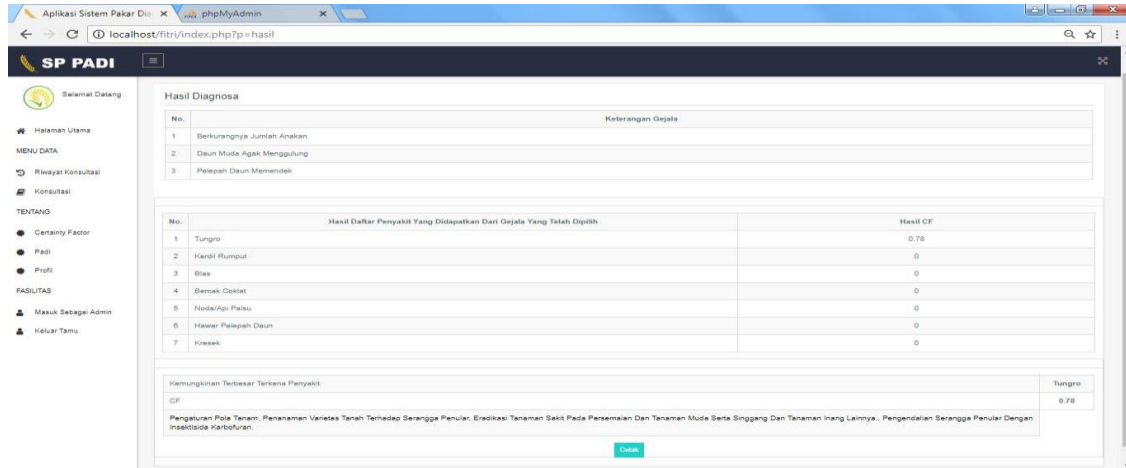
Aplikasi Sistem Pakar Di ×
phpMyAdmin ×
localhost/fitri/index.php?p=hasil

SP PADI

Salamat Datang

Halaman Utama
MENU DATA
Riwayat Konsultasi
Konsultasi
TENTANG
Certainty Factor
Padi
Profil
FASILITAS
Masuk Sebagai Admin
Keluar Tamu

Hasil Diagnosa

| No. | Keterangan Gejala |
|---|---|
| 1 | Berkurangnya Jumlah Anakan |
| 2 | Daun Muda Agak Menggulung |
| 3 | Pelepah Daun Memendek |

| No. | Hasil Daftar Penyakit Yang Didapatkan Dari Gejala Yang Telah Dipilih | Hasil CF |
|---|---|---|
| 1 | Tungro | 0.78 |
| 2 | Kerdil Rumput | 0 |
| 3 | Blas | 0 |
| 4 | Bercak Coklat | 0 |
| 5 | Noda/Api Palsu | 0 |
| 6 | Hawar Pelepah Daun | 0 |
| 7 | Kresek | 0 |

| Kemungkinan Terbesar Terkena Penyakit | Tungro |
|---|---|
| CF | 0.78 |
| Pengaturan Pola Tanam, Penanaman Varietas Tanah Terhadap Serangga Penular, Eradikasi Tanaman Sakit Pada Persemaian Dan Tanaman Muda Serta Singgang Dan Tanaman Inang Lainnya., Pengendalian Serangga Penular Dengan Insektisida Karbofuran. | |

Cetak